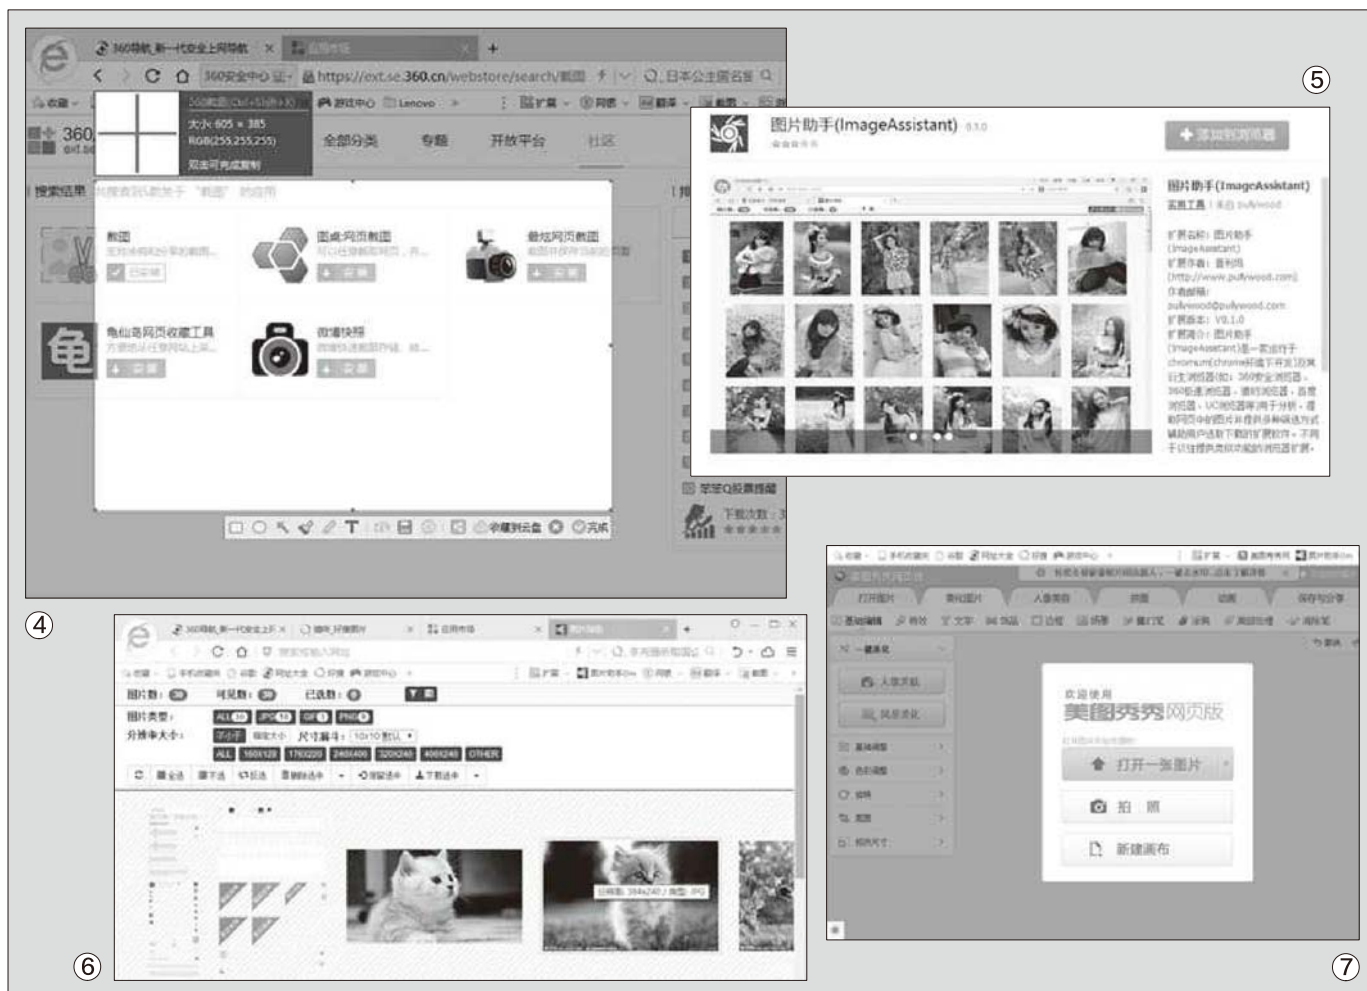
360导航_新一代安全上网导航
https://ext.se.360.cn/webstore/search/截图
日本公主徐名薰
大小: 605 × 385
RGB(255,255,255)
双击可完成复制
全部分类
专题
开放平台
社区
搜索结果
截图
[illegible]
图虑网页截图
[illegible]
最炫网页截图
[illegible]
龟仙竞网页收藏工具
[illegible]
微博快照
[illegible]
完成

⑤
图片助手(ImageAssistant)
图片助手(ImageAssistant)
实用工具
扩展名称: 图片助手
(ImageAssistant)
扩展作者: 晨光
(http://www.pullywood.com)
作者邮箱:
pullywood@pullywood.com
扩展版本: V0.1.0
扩展简介: 图片助手
(ImageAssistant)是一款运行于
chromium(chrome)环境下开发出来
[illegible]

④
360导航_新一代安全上网
图片数: 
可见数: 
已选数: 
图片类型:
ALL
JPG
GIF
PNG
分辨率大小:
ALL
160X120
176X220
240X400
320X240
400X240
OTHER
尺寸幅卡: 10x10 默认
分辨率: 384x240 / 类型: JPG
⑥

打开图片
美化图片
人像美容
拼图
边框
保存与分享
欢迎使用
美图秀秀网页版
打开一张图片
拍照
新建画布
⑦